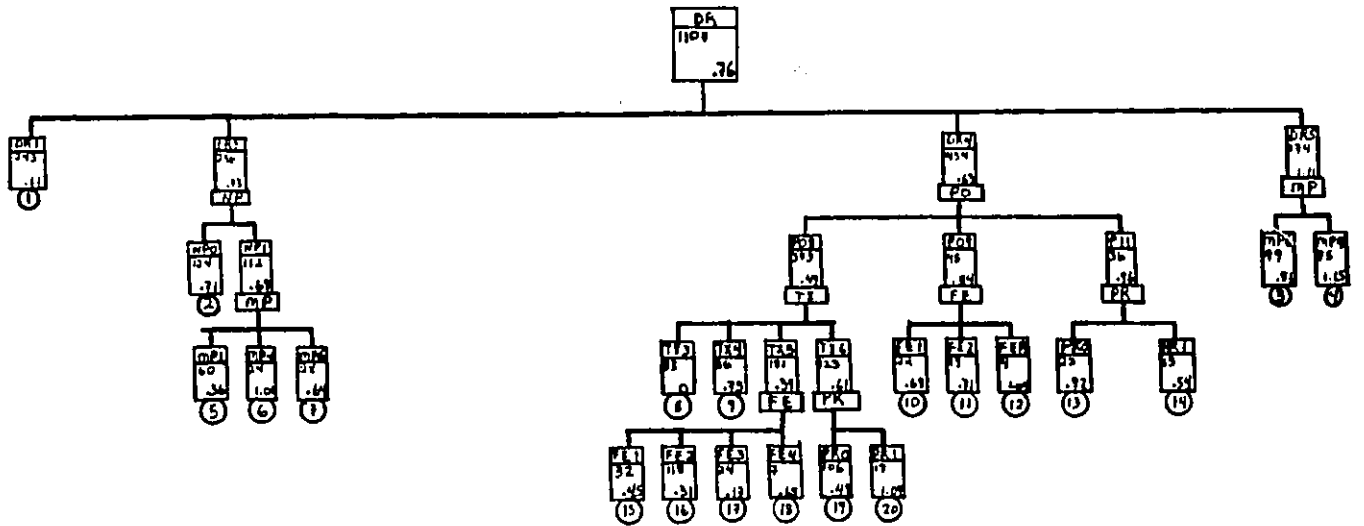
DR
1104
.76

DR1
243
.11
1

DR2
216
.13
NP

NP0
104
.71
2

NP1
112
.68
MP

MP1
60
.36
5

MP2
34
1.00
6

MP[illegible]
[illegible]
.64
7

DR4
434
.65
PO

PO1
303
.49
TI

TI3
33
0
8

TI4
26
.75
9

TI5
101
.51
FE

FE1
32
.45
15

FE2
118
.31
16

FE3
54
.13
17

FE4
7
.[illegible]
18

TI6
123
.61
PK

PK0
106
.45
19

PK1
17
1.0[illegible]
20

PO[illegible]
45
.84
FR

FR1
24
.69
10

FR2
13
.71
11

FR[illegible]
4
.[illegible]
12

P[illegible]
36
.96
PR

PR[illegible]
23
.92
13

PR1
33
.54
14

DR5
174
1.11
MP

MP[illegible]
99
.9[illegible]
3

MP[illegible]
75
1.15
4